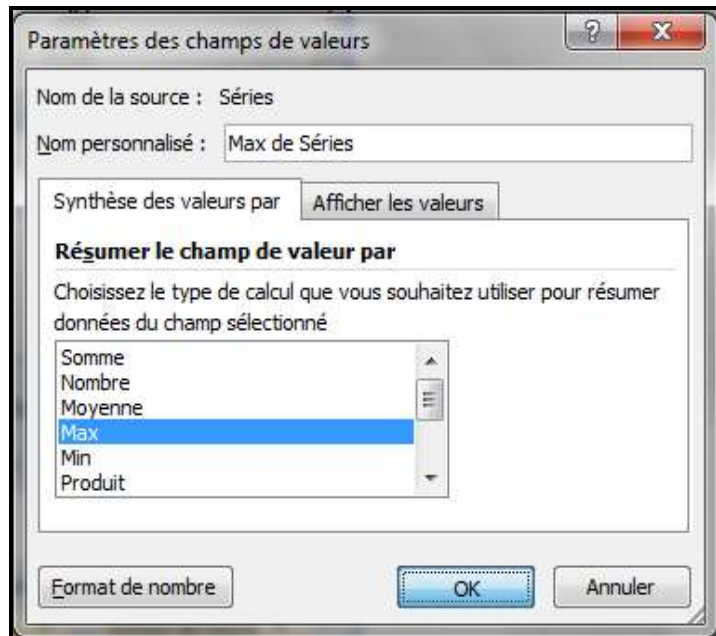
Paramètres des champs de valeurs

?

x

Nom de la source : Séries

Nom personnalisé : Max de Séries

Synthèse des valeurs par

Afficher les valeurs

Résumer le champ de valeur par

Choisissez le type de calcul que vous souhaitez utiliser pour résumer données du champ sélectionné

Somme
Nombre
Moyenne
Max
Min
Produit

Format de nombre

OK

Annuler